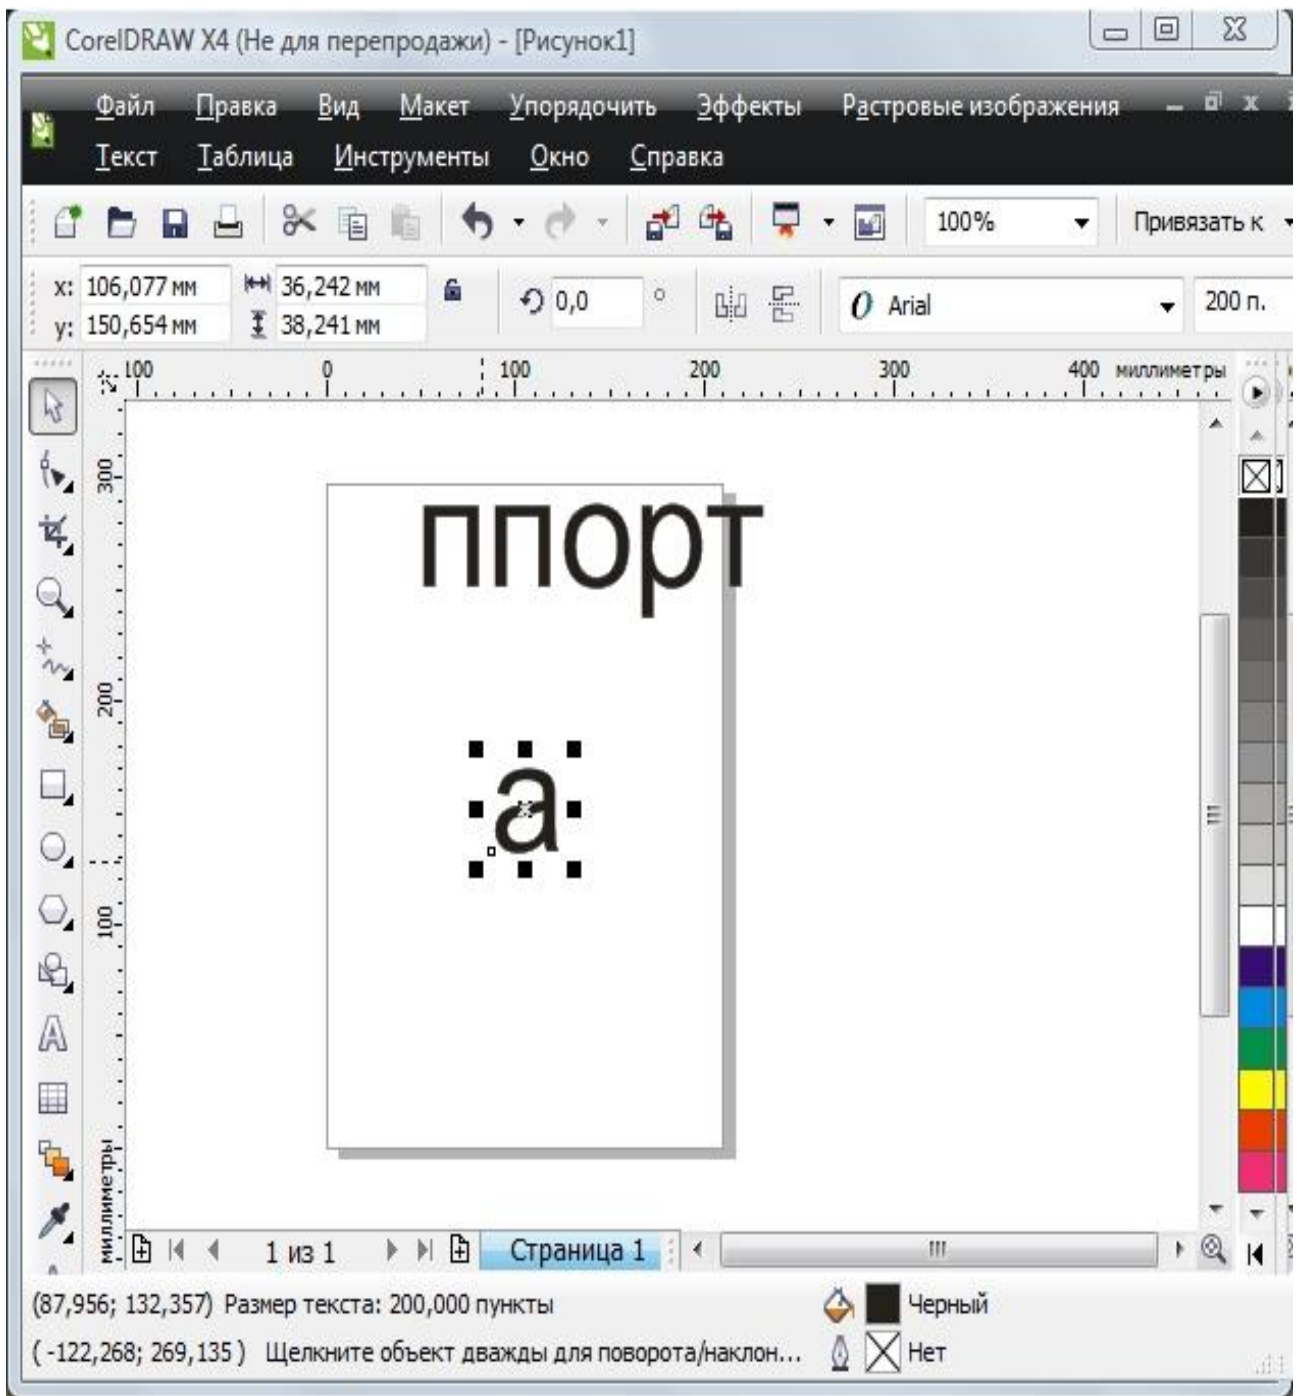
CorelDRAW X4 (Не для перепродажи) - [Рисунок1]

Файл Правка Вид Макет Упорядочить Эффекты Растровые изображения
Текст Таблица Инструменты Окно Справка

100% Привязать к

x: 106,077 мм 36,242 мм
y: 150,654 мм 38,241 мм
0,0 °
Arial 200 п.

100 0 100 200 300 400 миллиметры

300
200
100
миллиметры

ппорт

а

1 из 1 Страница 1

(87,956; 132,357) Размер текста: 200,000 пункты
(-122,268; 269,135) Щелкните объект дважды для поворота/наклон...
Черный
Нет